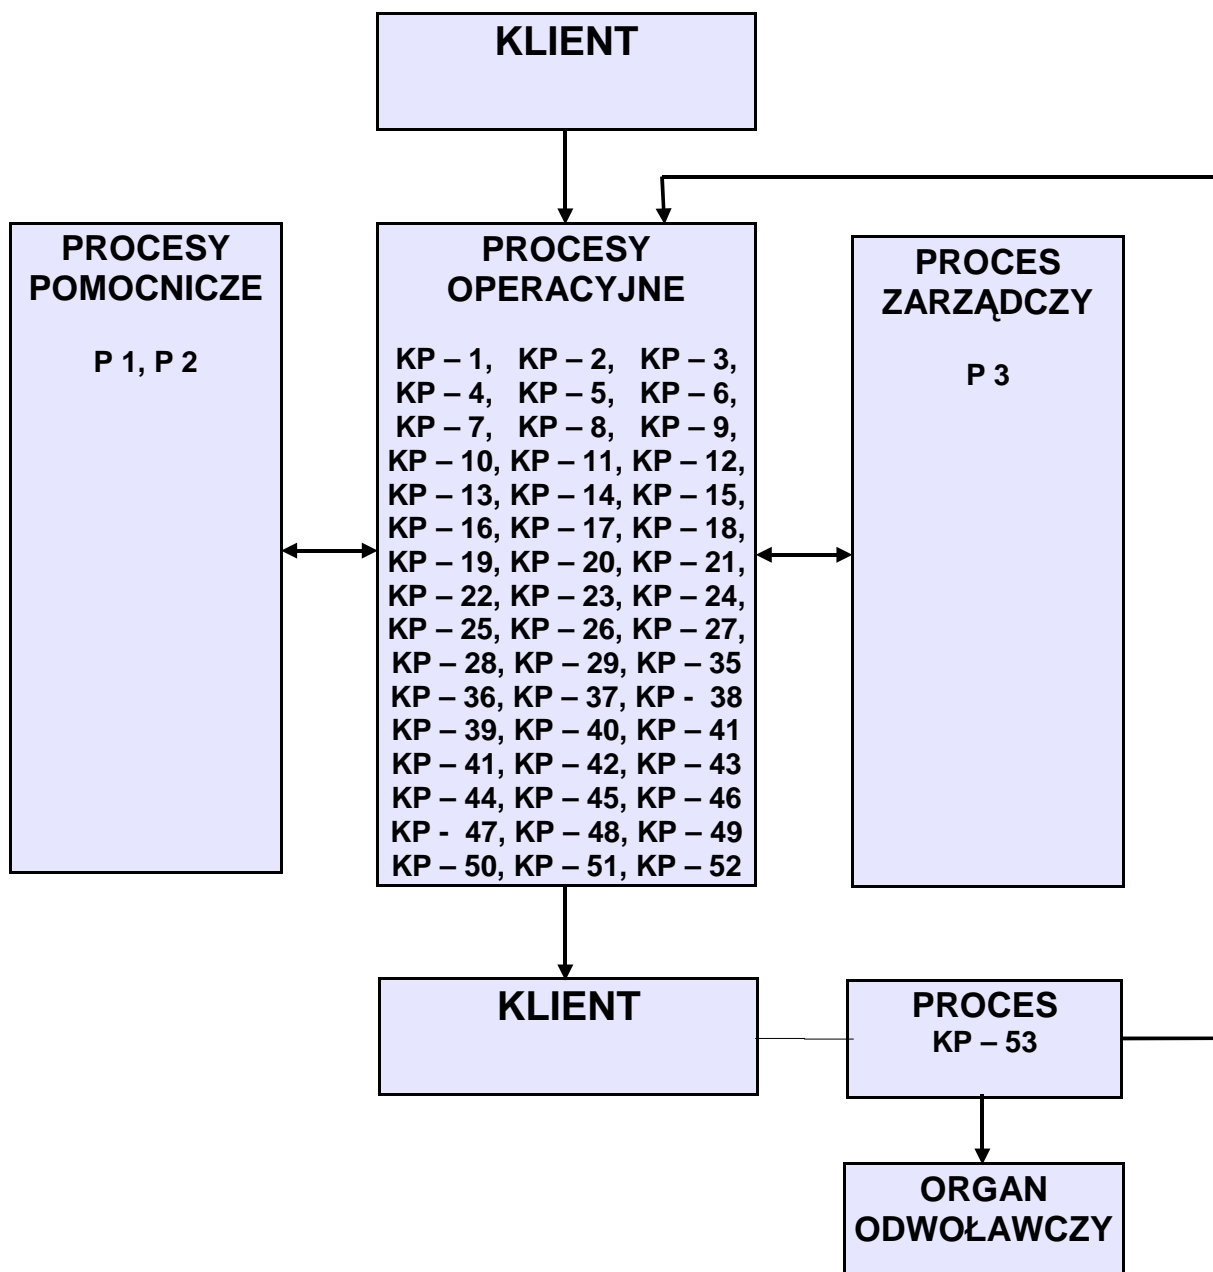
KLIENT

PROCESY POMOCNICZE

P 1, P 2

PROCESY OPERACYJNE

KP – 1, KP – 2, KP – 3,
KP – 4, KP – 5, KP – 6,
KP – 7, KP – 8, KP – 9,
KP – 10, KP – 11, KP – 12,
KP – 13, KP – 14, KP – 15,
KP – 16, KP – 17, KP – 18,
KP – 19, KP – 20, KP – 21,
KP – 22, KP – 23, KP – 24,
KP – 25, KP – 26, KP – 27,
KP – 28, KP – 29, KP – 35
KP – 36, KP – 37, KP - 38
KP – 39, KP – 40, KP – 41
KP – 41, KP – 42, KP – 43
KP – 44, KP – 45, KP – 46
KP - 47, KP – 48, KP – 49
KP – 50, KP – 51, KP – 52

PROCES ZARZĄDCZY

P 3

KLIENT

PROCES
KP – 53

ORGAN ODWOŁAWCZY